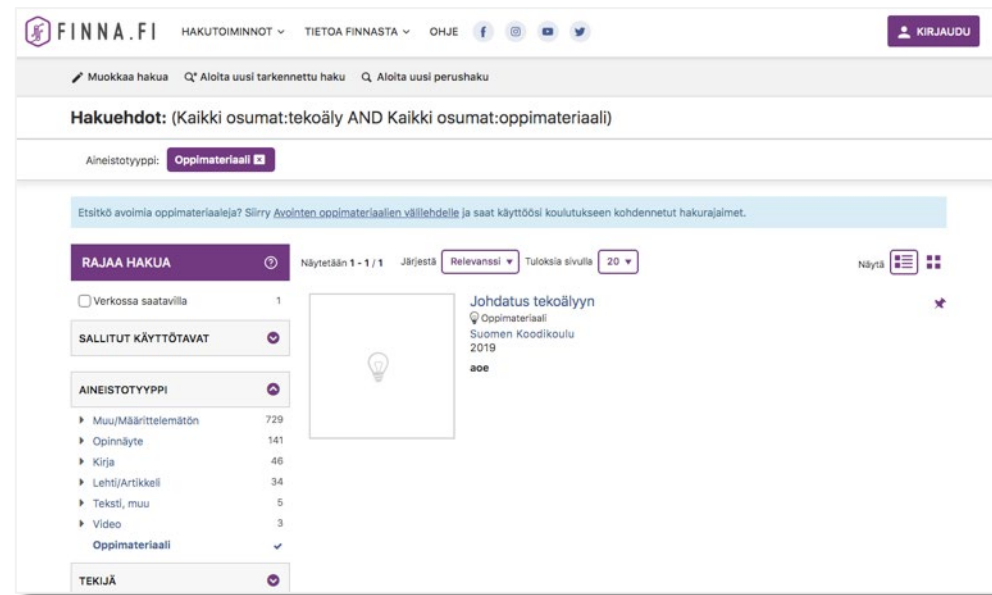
FINNA.FI HAKUTOIMINNOT TIETOA FINNASTA OHJE KIRJAUDU

Muokkaa hakua Aloita uusi tarkennettu haku Aloita uusi perushaku

Hakuehdot: (Kaikki osumat:tekoäly AND Kaikki osumat:oppimateriaali)

Aineistotyyppi: Oppimateriaali

Etsitkö avoimia oppimateriaaleja? Siirry Avointen oppimateriaalien välilehdelle ja saat käyttöösi koulutukseen kohdennetut hakurajaimet.

RAJAA HAKUA

Verkossa saatavilla 1

SALLITUT KÄYTTÖTAVAT

AINEISTOTYYPPI

Muu/Määrittelemätön 729
Opinnäyte 141
Kirja 46
Lehti/Artikkeli 34
Teksti, muu 5
Video 3
Oppimateriaali

TEKIJÄ

Näytetään 1 - 1 / 1 Järjestä Relevanssi Tuloksia sivulla 20 Näytä

Johdatus tekoälyyn
Oppimateriaali
Suomen Koodikoulu
2019
aoe